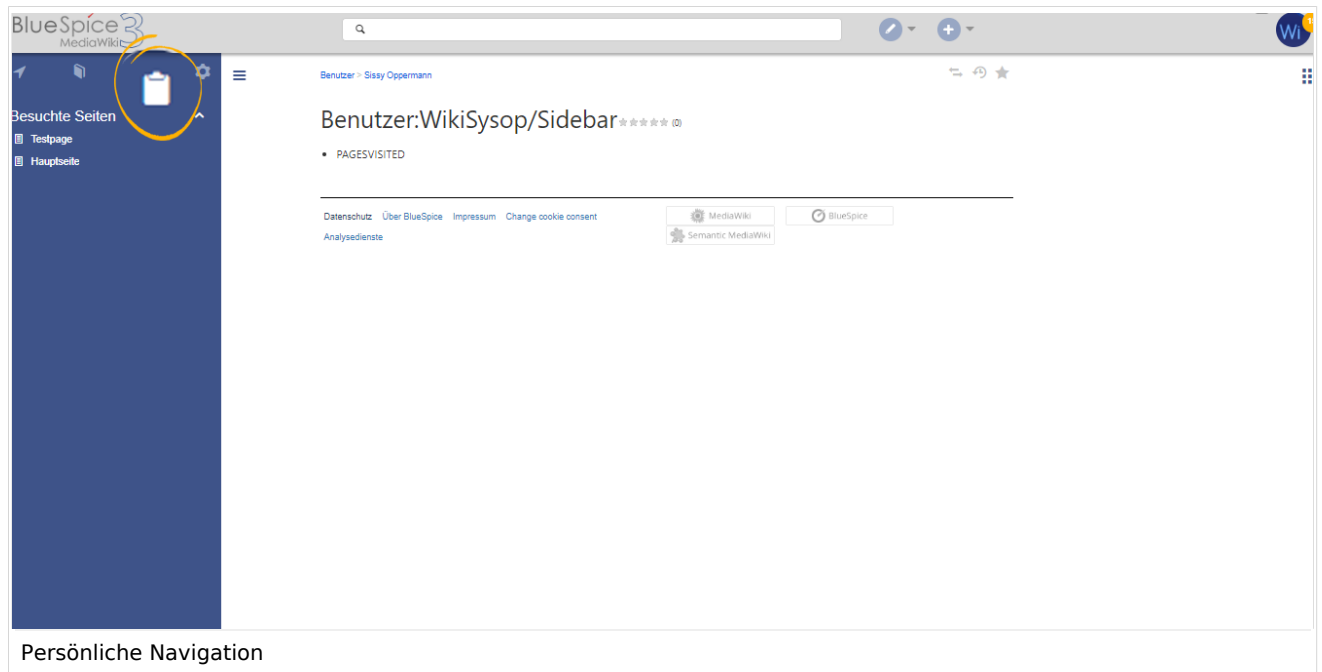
BlueSpice 3
MediaWiki

Wi

Besuchte Seiten
Testpage
Hauptseite

Benutzer > Sissy Oppermann

Benutzer:WikiSysop/Sidebar (0)

- PAGESVISITED

Datenschutz Über BlueSpice Impressum Change cookie consent
Analysedienste

MediaWiki
BlueSpice
Semantic MediaWiki

Persönliche Navigation